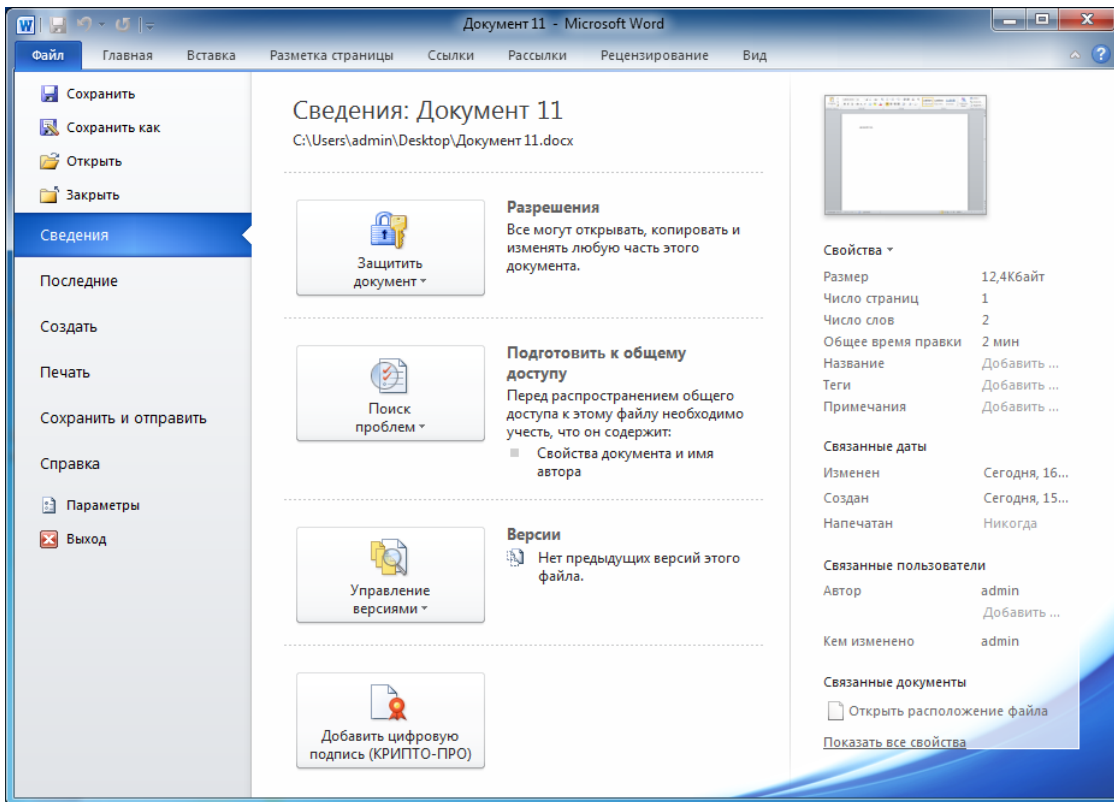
Документ 11 - Microsoft Word

Файл Главная Вставка Разметка страницы Ссылки Рассылки Рецензирование Вид

Сохранить
Сохранить как
Открыть
Закрыть
Сведения
Последние
Создать
Печать
Сохранить и отправить
Справка
Параметры
Выход

Сведения: Документ 11
C:\Users\admin\Desktop\Документ 11.docx

Защитить документ

Разрешения
Все могут открывать, копировать и изменять любую часть этого документа.

Поиск проблем

Подготовить к общему доступу
Перед распространением общего доступа к этому файлу необходимо учесть, что он содержит:
Свойства документа и имя автора

Управление версиями

Версии
Нет предыдущих версий этого файла.

Добавить цифровую подпись (КРИПТО-ПРО)

Свойства

| Размер | 12,4Кбайт |
|---|---|
| Число страниц | 1 |
| Число слов | 2 |
| Общее время правки | 2 мин |
| Название | Добавить ... |
| Теги | Добавить ... |
| Примечания | Добавить ... |

Связанные даты

| Изменен | Сегодня, 16... |
|---|---|
| Создан | Сегодня, 15... |
| Напечатан | Никогда |

Связанные пользователи

| Автор | admin |
|---|---|
| | Добавить ... |
| Кем изменено | admin |

Связанные документы
Открыть расположение файла
Показать все свойства